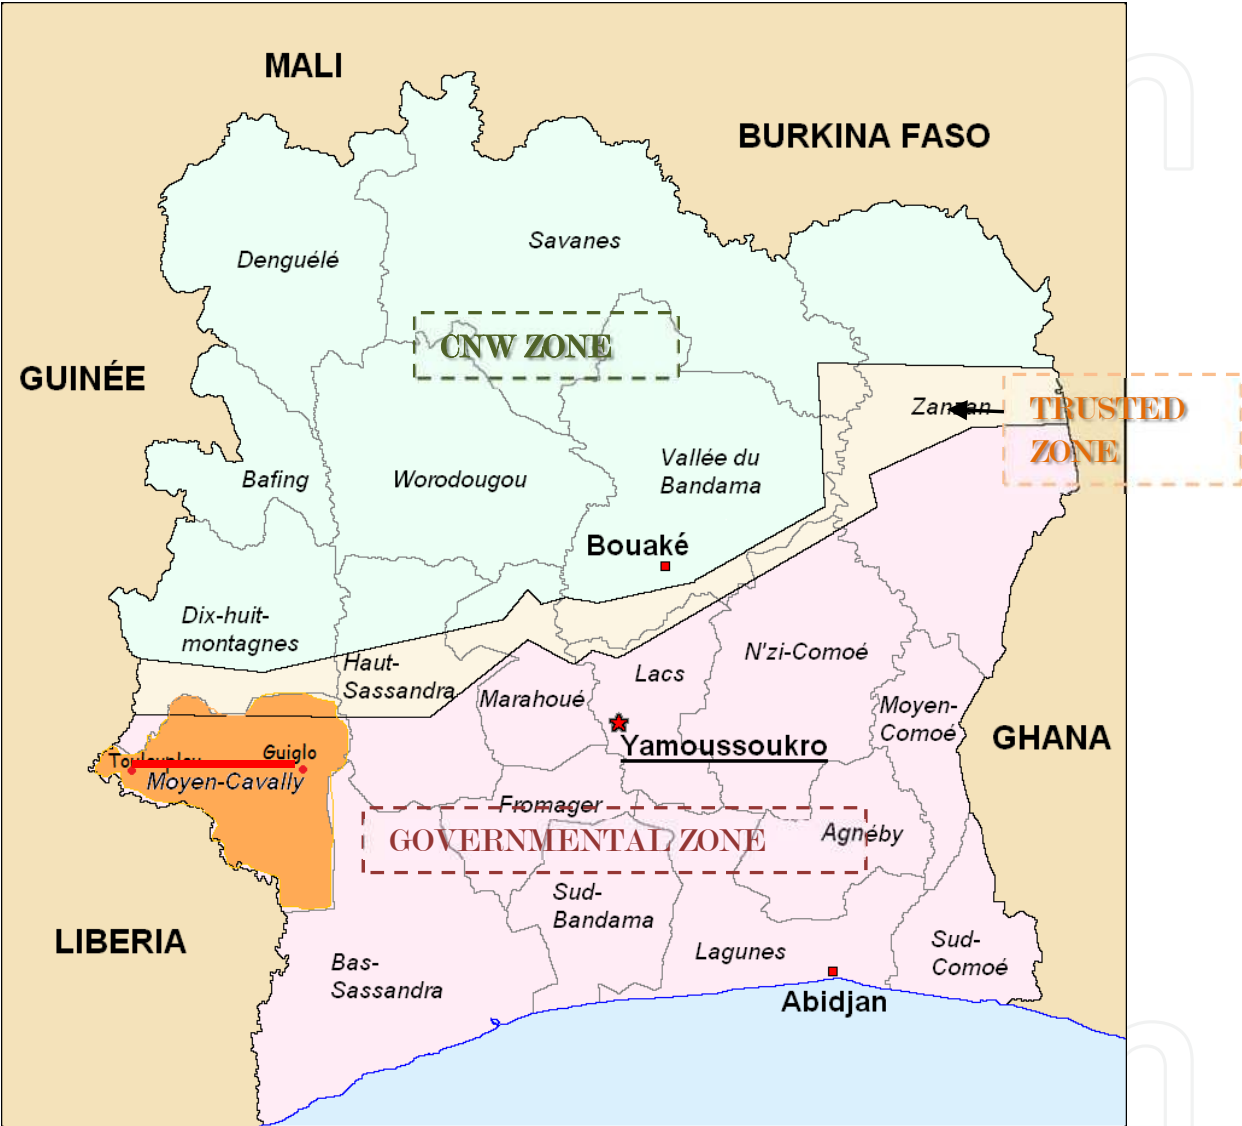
MALI

BURKINA FASO

GUINÉE

Denguélé

Savanes

CNW ZONE

Zan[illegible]an

TRUSTED ZONE

Bafing

Worodougou

Vallée du Bandama

Bouaké

Dix-huit-montagnes

Haut-Sassandra

Marahoué

Lacs

N'zi-Comoé

Moyen-Comoé

GHANA

To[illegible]

Guiglo

Moyen-Cavally

Yamoussoukro

Fromager

GOVERNMENTAL ZONE

Agnéby

LIBERIA

Sud-Bandama

Bas-Sassandra

Lagunes

Sud-Comoé

Abidjan